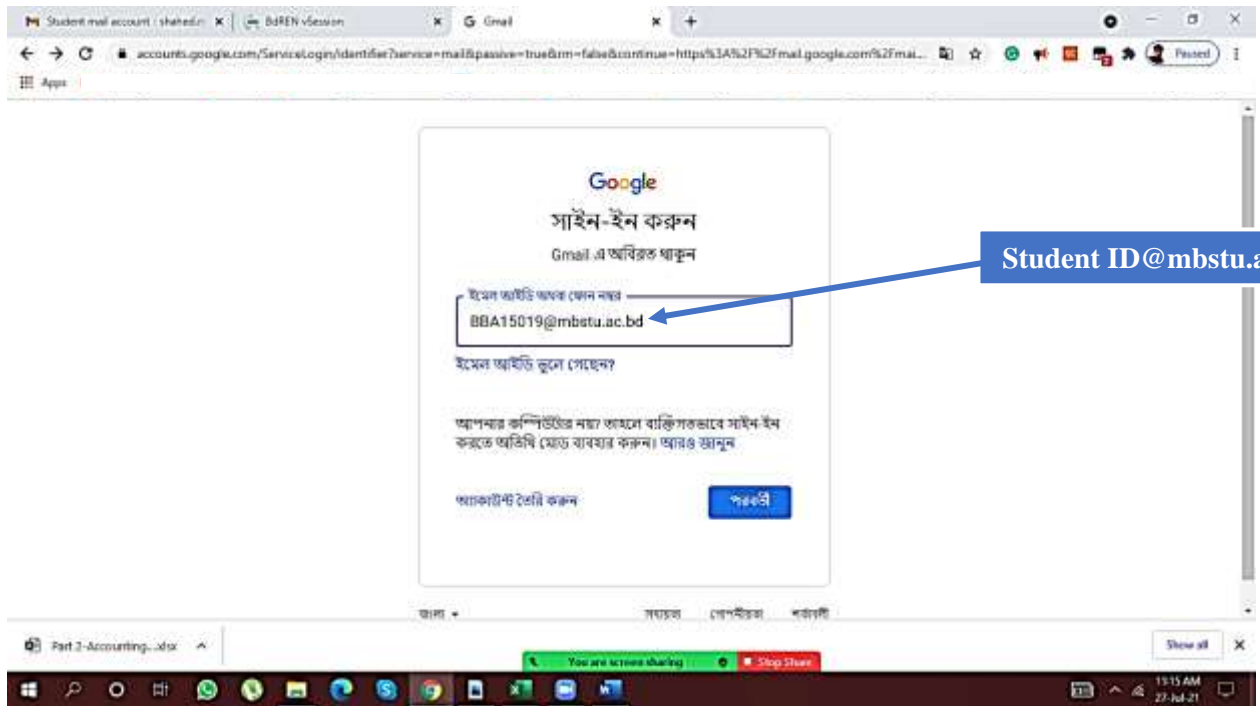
Student mail account : shahed.r ×
BdREN vSession ×
Gmail ×
+

accounts.google.com/ServiceLogin/identifier?service=mail&passive=true&rm=false&continue=https%3A%2F%2Fmail.google.com%2Fmai...
Paused
Apps

Google
সাইন-ইন করুন
Gmail এ অবিরত থাকুন

ইমেল আইডি অথবা ফোন নম্বর
BBA15019@mbstu.ac.bd

Student ID@mbstu.a

ইমেল আইডি ভুলে গেছেন?

আপনার কম্পিউটার নয়? তাহলে ব্যক্তিগতভাবে সাইন-ইন করতে অতিথি মোড ব্যবহার করুন। আরও জানুন

অ্যাকাউন্ট তৈরি করুন
পরবর্তী

বাংলা
সহায়তা
গোপনীয়তা
শর্তাবলী

Part 2-Accounting...xlsx
Show all
×

You are screen sharing
Stop Share

11:15 AM
27-Jul-21